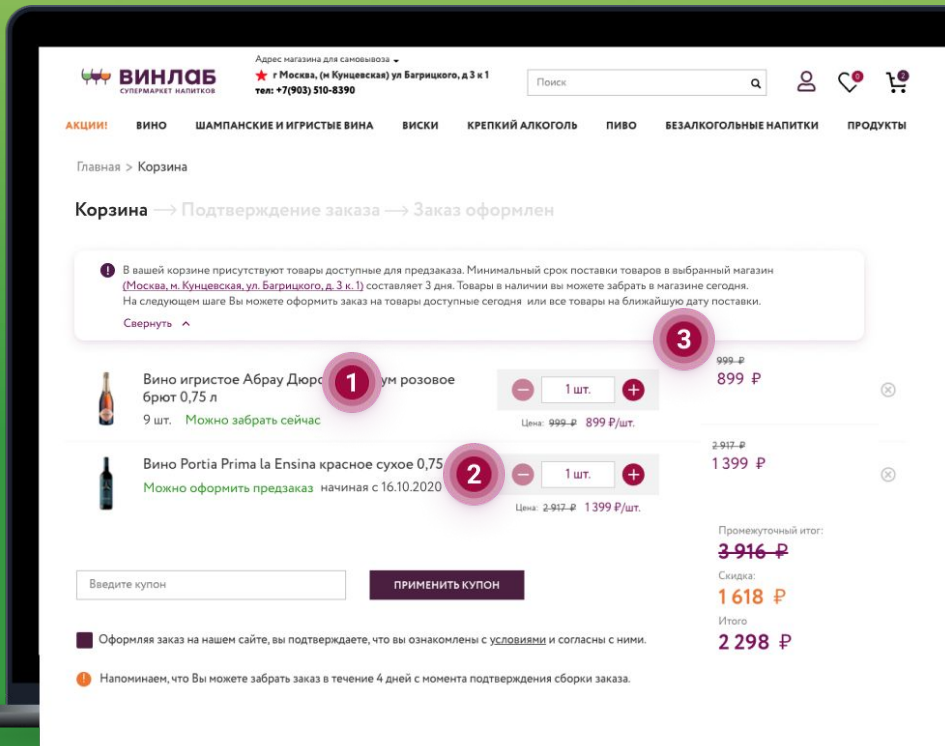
ВИНЛАБ
СУПЕРМАРКЕТ НАПИТКОВ

Адрес магазина для самовывоза
г Москва, (м Кунцевская) ул Багрицкого, д 3 к 1
тел: +7(903) 510-8390

Поиск

0
2

АКЦИИ! ВИНО ШАМПАНСКИЕ И ИГРИСТЫЕ ВИНА ВИСКИ КРЕПКИЙ АЛКОГОЛЬ ПИВО БЕЗАЛКОГОЛЬНЫЕ НАПИТКИ ПРОДУКТЫ

Главная > Корзина

Корзина ⟶ Подтверждение заказа ⟶ Заказ оформлен

В вашей корзине присутствуют товары доступные для предзаказа. Минимальный срок поставки товаров в выбранный магазин (Москва, м. Кунцевская, ул. Багрицкого, д. 3 к. 1) составляет 3 дня. Товары в наличии вы можете забрать в магазине сегодня.
На следующем шаге Вы можете оформить заказ на товары доступные сегодня или все товары на ближайшую дату поставки.
Свернуть

3

Вино игристое Абрау Дюрс 1 ум розовое брют 0,75 л
9 шт. Можно забрать сейчас
1 шт.
Цена: 999 ₽ 899 ₽/шт.
999 ₽
899 ₽

Вино Portia Prima la Ensina красное сухое 0,75 2
Можно оформить предзаказ начиная с 16.10.2020
1 шт.
Цена: 2 917 ₽ 1 399 ₽/шт.
2 917 ₽
1 399 ₽

Промежуточный итог:
3 916 ₽
Скидка:
1 618 ₽
Итого
2 298 ₽

Введите купон
ПРИМЕНИТЬ КУПОН

Оформляя заказ на нашем сайте, вы подтверждаете, что вы ознакомлены с условиями и согласны с ними.

Напоминаем, что Вы можете забрать заказ в течение 4 дней с момента подтверждения сборки заказа.